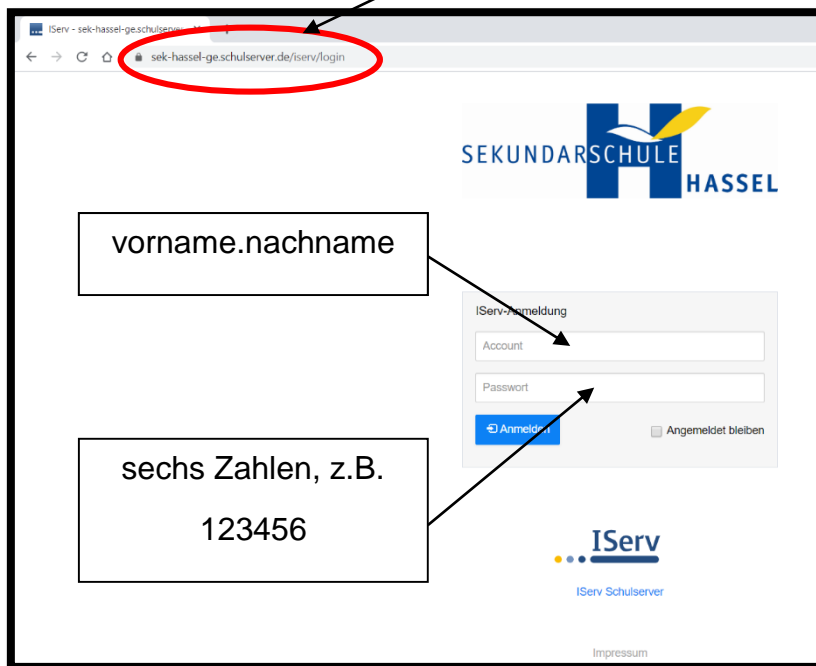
IServ - sek-hassel-ge.schulserv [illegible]

sek-hassel-ge.schulserver.de/iserv/login

SEKUNDARSCHULE HASSEL

vorname.nachname

IServ-Anmeldung

Account

Passwort

Anmelden

Angemeldet bleiben

sechs Zahlen, z.B.

123456

IServ

IServ Schulserver

Impressum